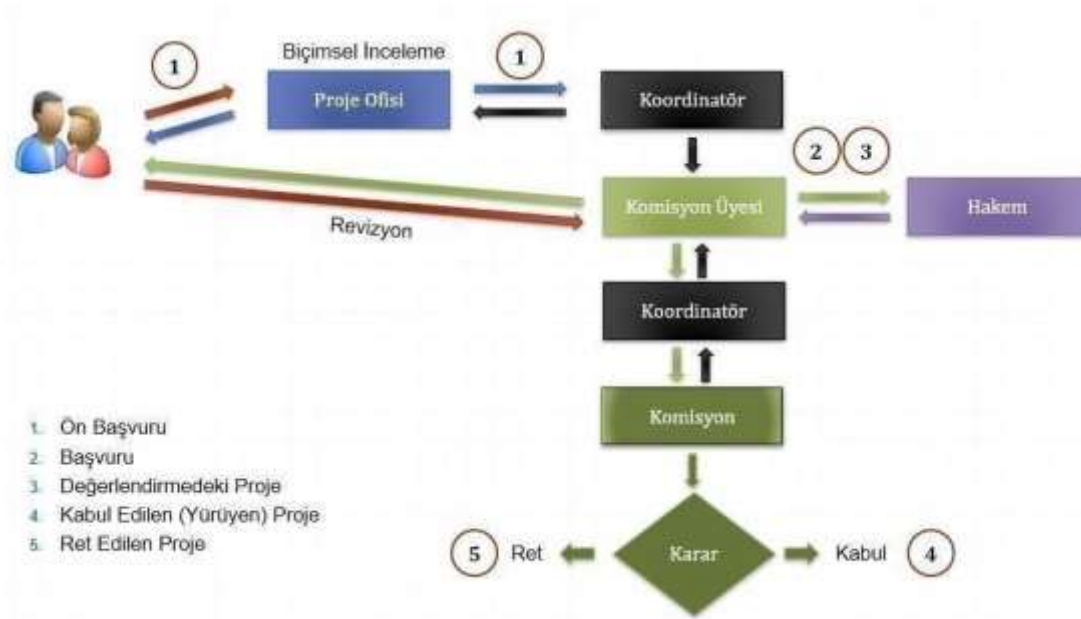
1

Biçimsel İnceleme

Proje Ofisi

1

Koordinatör

2 3

Komisyon Üyesi

Hakem

Revizyon

Koordinatör

Komisyon

1. Ön Başvuru
2. Başvuru
3. Değerlendirmedeki Proje
4. Kabul Edilen (Yürüyen) Proje
5. Ret Edilen Proje

5 Ret

Karar

Kabul 4